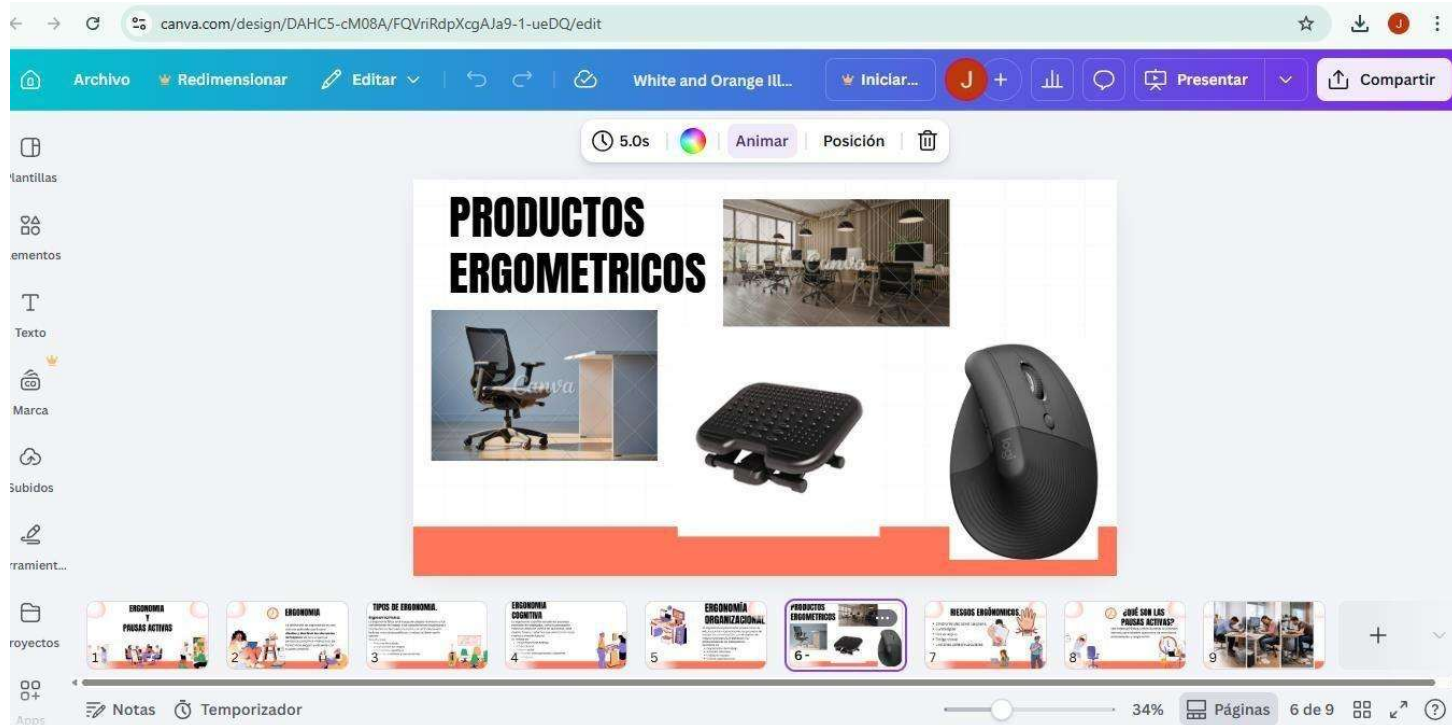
canva.com/design/DAHC5-cM08A/FQVriRdpXcgAJa9-1-ueDQ/edit

Archivo Redimensionar Editar White and Orange Ill... Iniciar... J + Presentar Compartir

5.0s Animar Posición

Plantillas
Elementos
Texto
Marca
Subidos
Herramient...
Proyectos
Apps

PRODUCTOS ERGOMETRICOS

Canva
Canva

ERGONOMIA Y PAUSAS ACTIVAS
1
ERGONOMIA
2
TIPOS DE ERGONOMIA.
3
ERGONOMIA COGNITIVA
4
ERGONOMÍA ORGANIZACIONAL
5
PRODUCTOS ERGOMETRICOS
6
RIESGOS ERGÓNOMICOS
7
¿QUÉ SON LAS PAUSAS ACTIVAS?
8
9
+

Notas Temporizador 34% Páginas 6 de 9